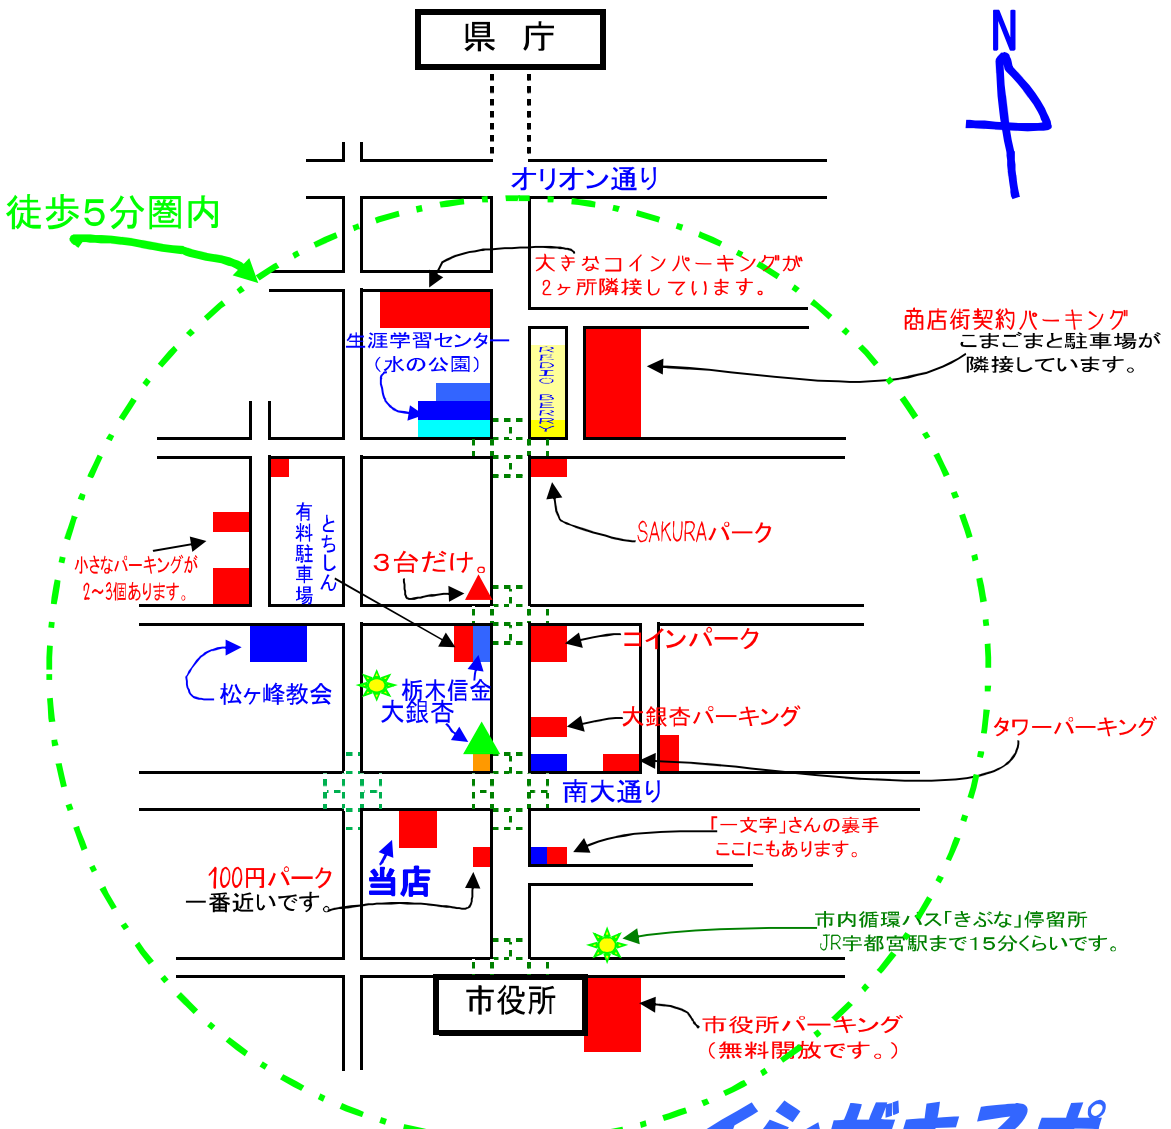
県 庁

N

オリオン通り

徒歩5分圏内

大きなコインパーキングが
2ヶ所隣接しています。

商店街契約パーキング
こまごまと駐車場が
隣接しています。

生涯学習センター
（水の公園）

RADIO BERRY

SAKURAパーク

とちしん
有料駐車場

３台だけ。

小さなパーキングが
2～3個あります。

コインパーク

松ヶ峰教会

栃木信金

大銀杏

大銀杏パーキング

タワーパーキング

南大通り

「一文字」さんの裏手
ここにもあります。

当店

100円パーク
一番近いです。

市内循環バス「きぶな」停留所
JR宇都宮駅まで15分くらいです。

市役所

市役所パーキング
（無料開放です。）

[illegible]